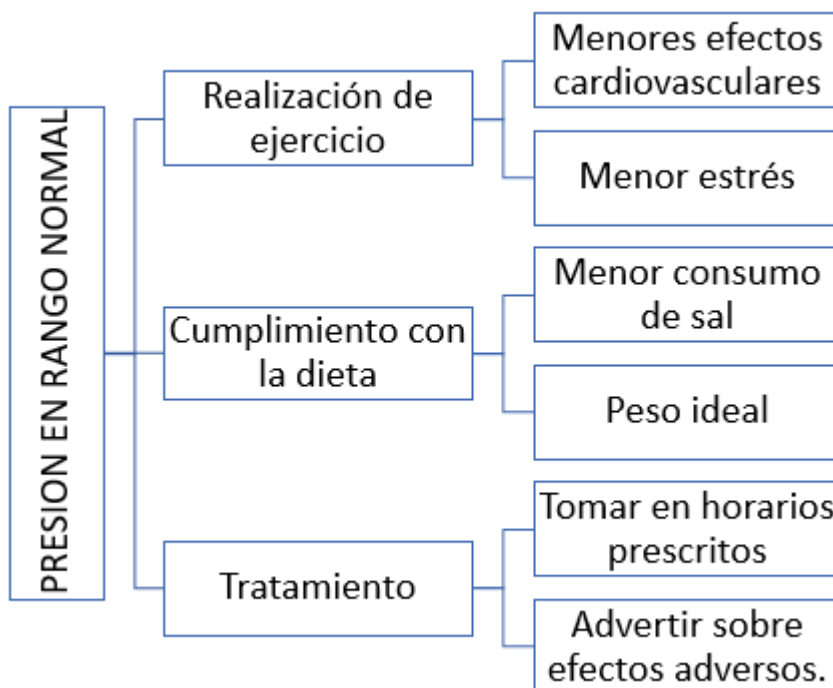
PRESION EN RANGO NORMAL

Realización de ejercicio

Menores efectos cardiovasculares

Menor estrés

Cumplimiento con la dieta

Menor consumo de sal

Peso ideal

Tratamiento

Tomar en horarios prescritos

Advertir sobre efectos adversos.